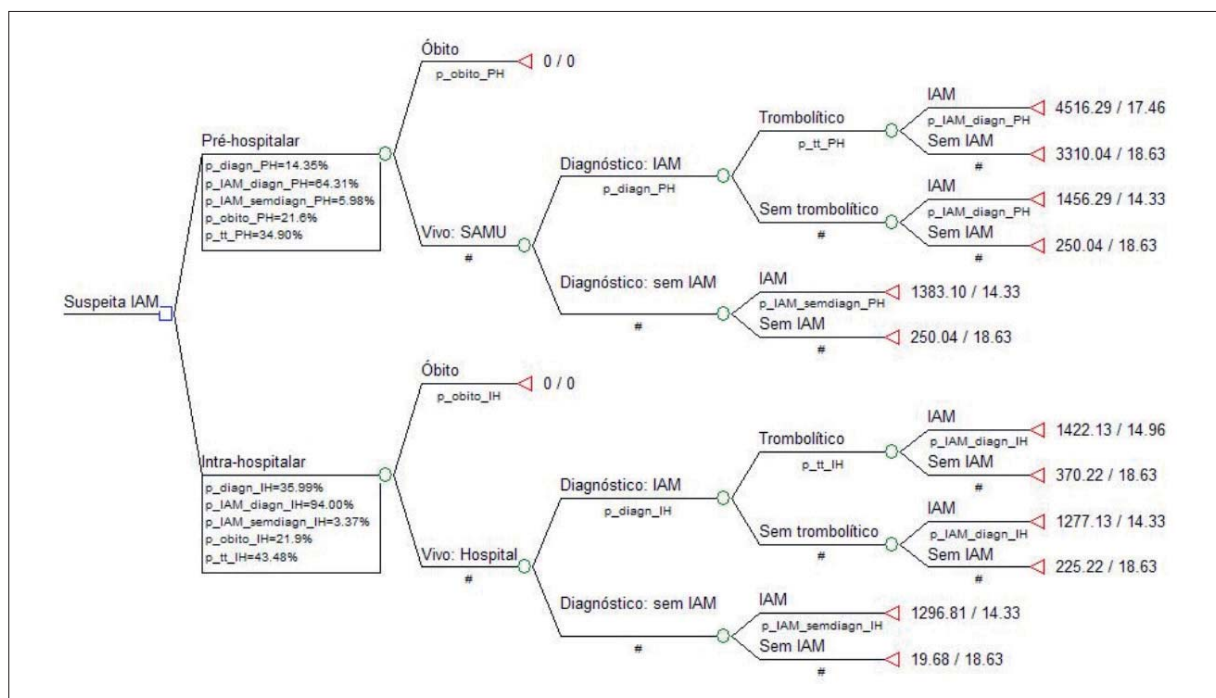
Suspeita IAM

Pré-hospitalar
p_diagn_PH=14.35%
p_IAM_diagn_PH=64.31%
p_IAM_semdiagn_PH=5.98%
p_obito_PH=21.6%
p_tt_PH=34.90%

Óbito
p_obito_PH
0 / 0

Vivo: SAMU
#

Diagnóstico: IAM
p_diagn_PH

Trombolítico
p_tt_PH

IAM
p_IAM_diagn_PH
4516.29 / 17.46

Sem IAM
#
3310.04 / 18.63

Sem trombolítico
#

IAM
p_IAM_diagn_PH
1456.29 / 14.33

Sem IAM
#
250.04 / 18.63

Diagnóstico: sem IAM
#

IAM
p_IAM_semdiagn_PH
1383.10 / 14.33

Sem IAM
#
250.04 / 18.63

Intra-hospitalar
p_diagn_IH=35.99%
p_IAM_diagn_IH=94.00%
p_IAM_semdiagn_IH=3.37%
p_obito_IH=21.9%
p_tt_IH=43.48%

Óbito
p_obito_IH
0 / 0

Vivo: Hospital
#

Diagnóstico: IAM
p_diagn_IH

Trombolítico
p_tt_IH

IAM
p_IAM_diagn_IH
1422.13 / 14.96

Sem IAM
#
370.22 / 18.63

Sem trombolítico
#

IAM
p_IAM_diagn_IH
1277.13 / 14.33

Sem IAM
#
225.22 / 18.63

Diagnóstico: sem IAM
#

IAM
p_IAM_semdiagn_IH
1296.81 / 14.33

Sem IAM
#
19.68 / 18.63